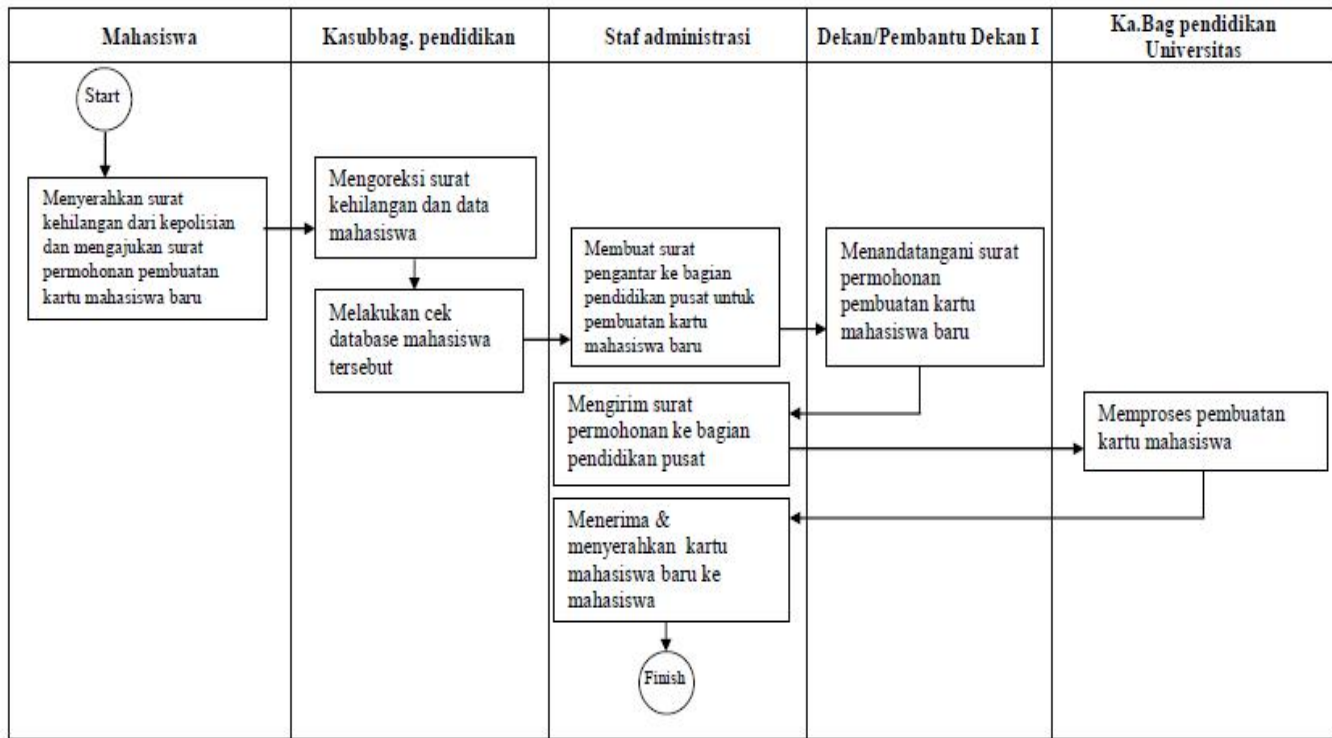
| Mahasiswa | Kasubbag. pendidikan | Staf administrasi | Dekan/Pembantu Dekan I | Ka.Bag pendidikan Universitas |
|---|---|---|---|---|

Start

Menyerahkan surat kehilangan dari kepolisian dan mengajukan surat permohonan pembuatan kartu mahasiswa baru

Mengoreksi surat kehilangan dan data mahasiswa

Melakukan cek database mahasiswa tersebut

Membuat surat pengantar ke bagian pendidikan pusat untuk pembuatan kartu mahasiswa baru

Menandatangani surat permohonan pembuatan kartu mahasiswa baru

Mengirim surat permohonan ke bagian pendidikan pusat

Memproses pembuatan kartu mahasiswa

Menerima & menyerahkan kartu mahasiswa baru ke mahasiswa

Finish